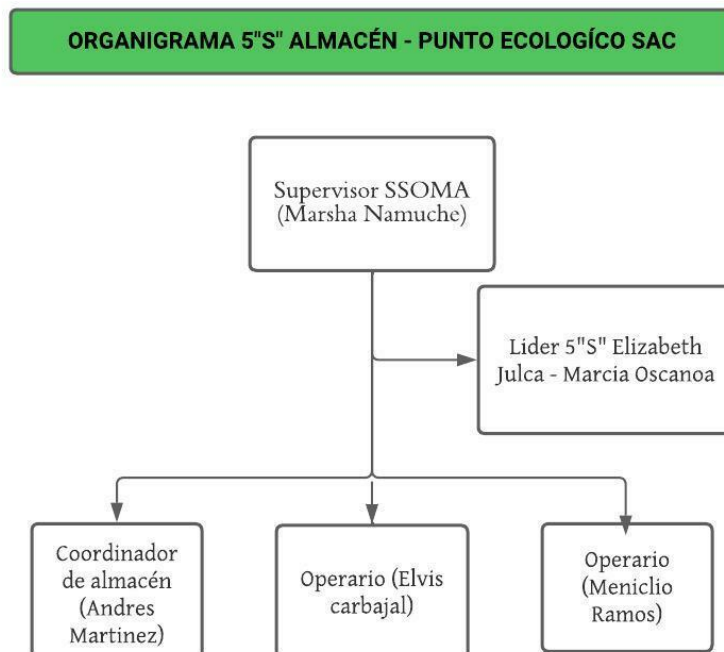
ORGANIGRAMA 5"S" ALMACÉN - PUNTO ECOLOGÍCO SAC

Supervisor SSOMA (Marsha Namuche)

Lider 5"S" Elizabeth Julca - Marcia Oscanoa

Coordinador de almacén (Andres Martinez)

Operario (Elvis carbajal)

Operario (Meniclio Ramos)